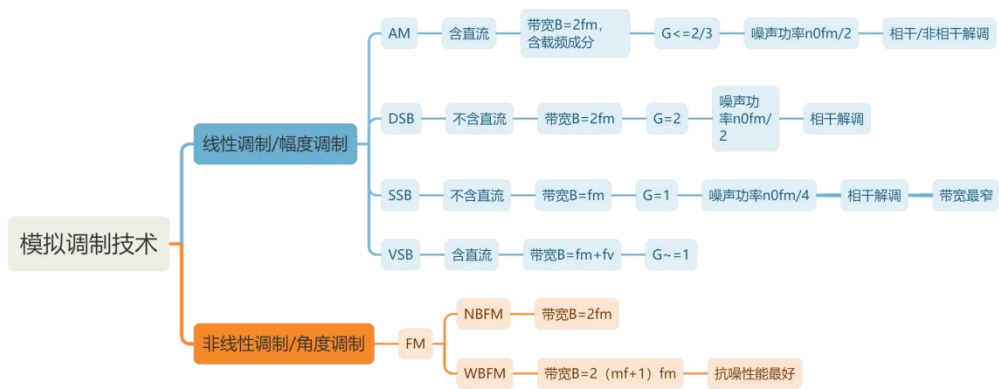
模拟调制技术

线性调制/幅度调制

AM
含直流
带宽B=2fm，含载频成分
G<=2/3
噪声功率n0fm/2
相干/非相干解调

DSB
不含直流
带宽B=2fm
G=2
噪声功率n0fm/2
相干解调

SSB
不含直流
带宽B=fm
G=1
噪声功率n0fm/4
相干解调
带宽最窄

VSB
含直流
带宽B=fm+fv
G~=1

非线性调制/角度调制

FM

NBFM
带宽B=2fm

WBFM
带宽B=2（mf+1）fm
抗噪性能最好